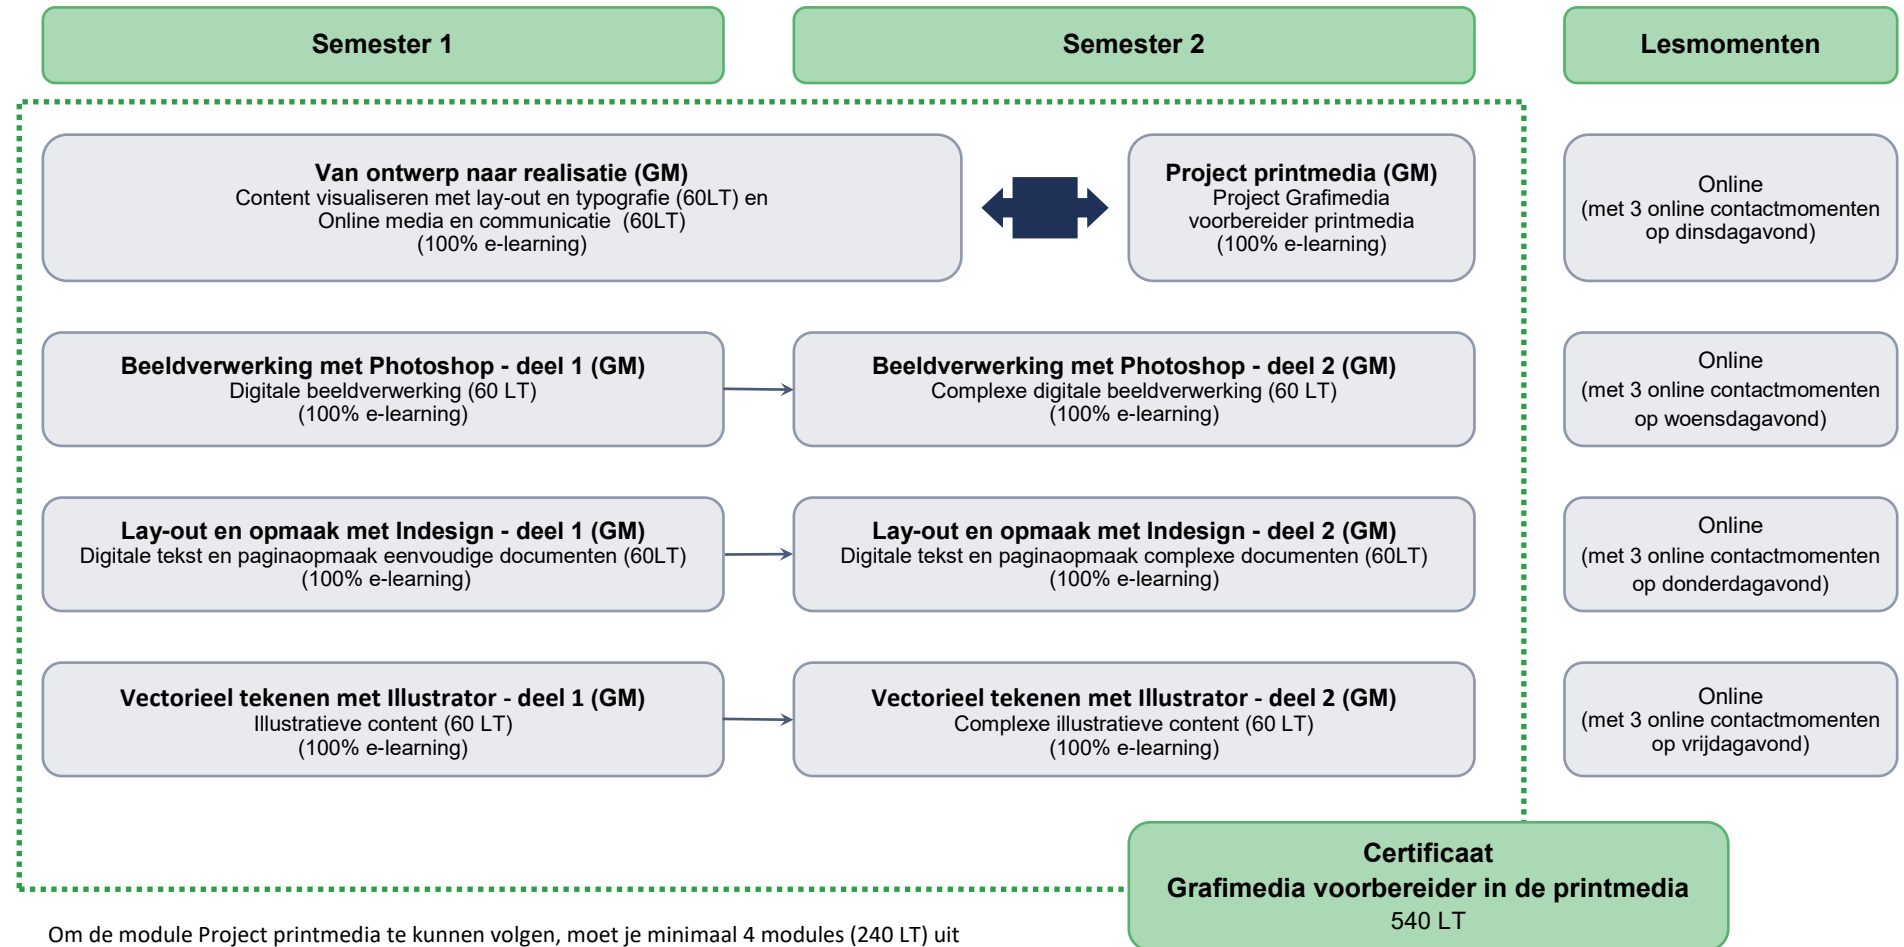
Semester 1

Semester 2

Lesmomenten

**Van ontwerp naar realisatie (GM)**
Content visualiseren met lay-out en typografie (60LT) en Online media en communicatie (60LT)
(100% e-learning)

**Project printmedia (GM)**
Project Grafimedia voorbereider printmedia
(100% e-learning)

Online
(met 3 online contactmomenten op dinsdagavond)

**Beeldverwerking met Photoshop - deel 1 (GM)**
Digitale beeldverwerking (60 LT)
(100% e-learning)

**Beeldverwerking met Photoshop - deel 2 (GM)**
Complexe digitale beeldverwerking (60 LT)
(100% e-learning)

Online
(met 3 online contactmomenten op woensdagavond)

**Lay-out en opmaak met Indesign - deel 1 (GM)**
Digitale tekst en paginaopmaak eenvoudige documenten (60LT)
(100% e-learning)

**Lay-out en opmaak met Indesign - deel 2 (GM)**
Digitale tekst en paginaopmaak complexe documenten (60LT)
(100% e-learning)

Online
(met 3 online contactmomenten op donderdagavond)

**Vectorieel tekenen met Illustrator - deel 1 (GM)**
Illustratieve content (60 LT)
(100% e-learning)

**Vectorieel tekenen met Illustrator - deel 2 (GM)**
Complexe illustratieve content (60 LT)
(100% e-learning)

Online
(met 3 online contactmomenten op vrijdagavond)

**Certificaat**
**Grafimedia voorbereider in de printmedia**
540 LT

Om de module Project printmedia te kunnen volgen, moet je minimaal 4 modules (240 LT) uit